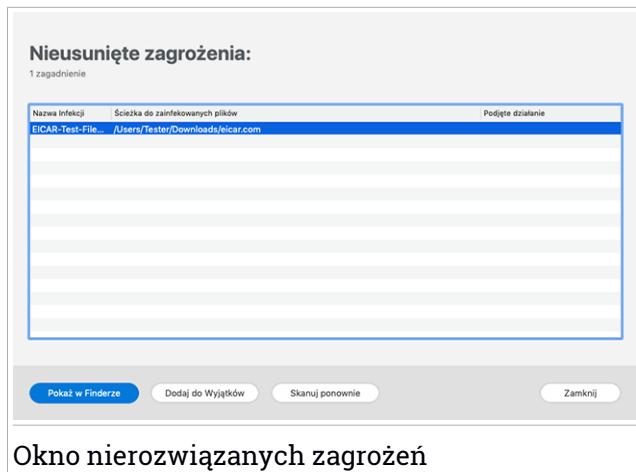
Nieusunięte zagrożenia:

1 zagadnienie

| Nazwa Infekcji | Ścieżka do zainfekowanych plików | Podjęte działanie |
|---|---|---|
| EICAR-Test-File... | /Users/Tester/Downloads/eicar.com | |

Pokaż w Finderze

Dodaj do Wyjątków

Skanuj ponownie

Zamknij

Okno nierozwiązanych zagrożeń